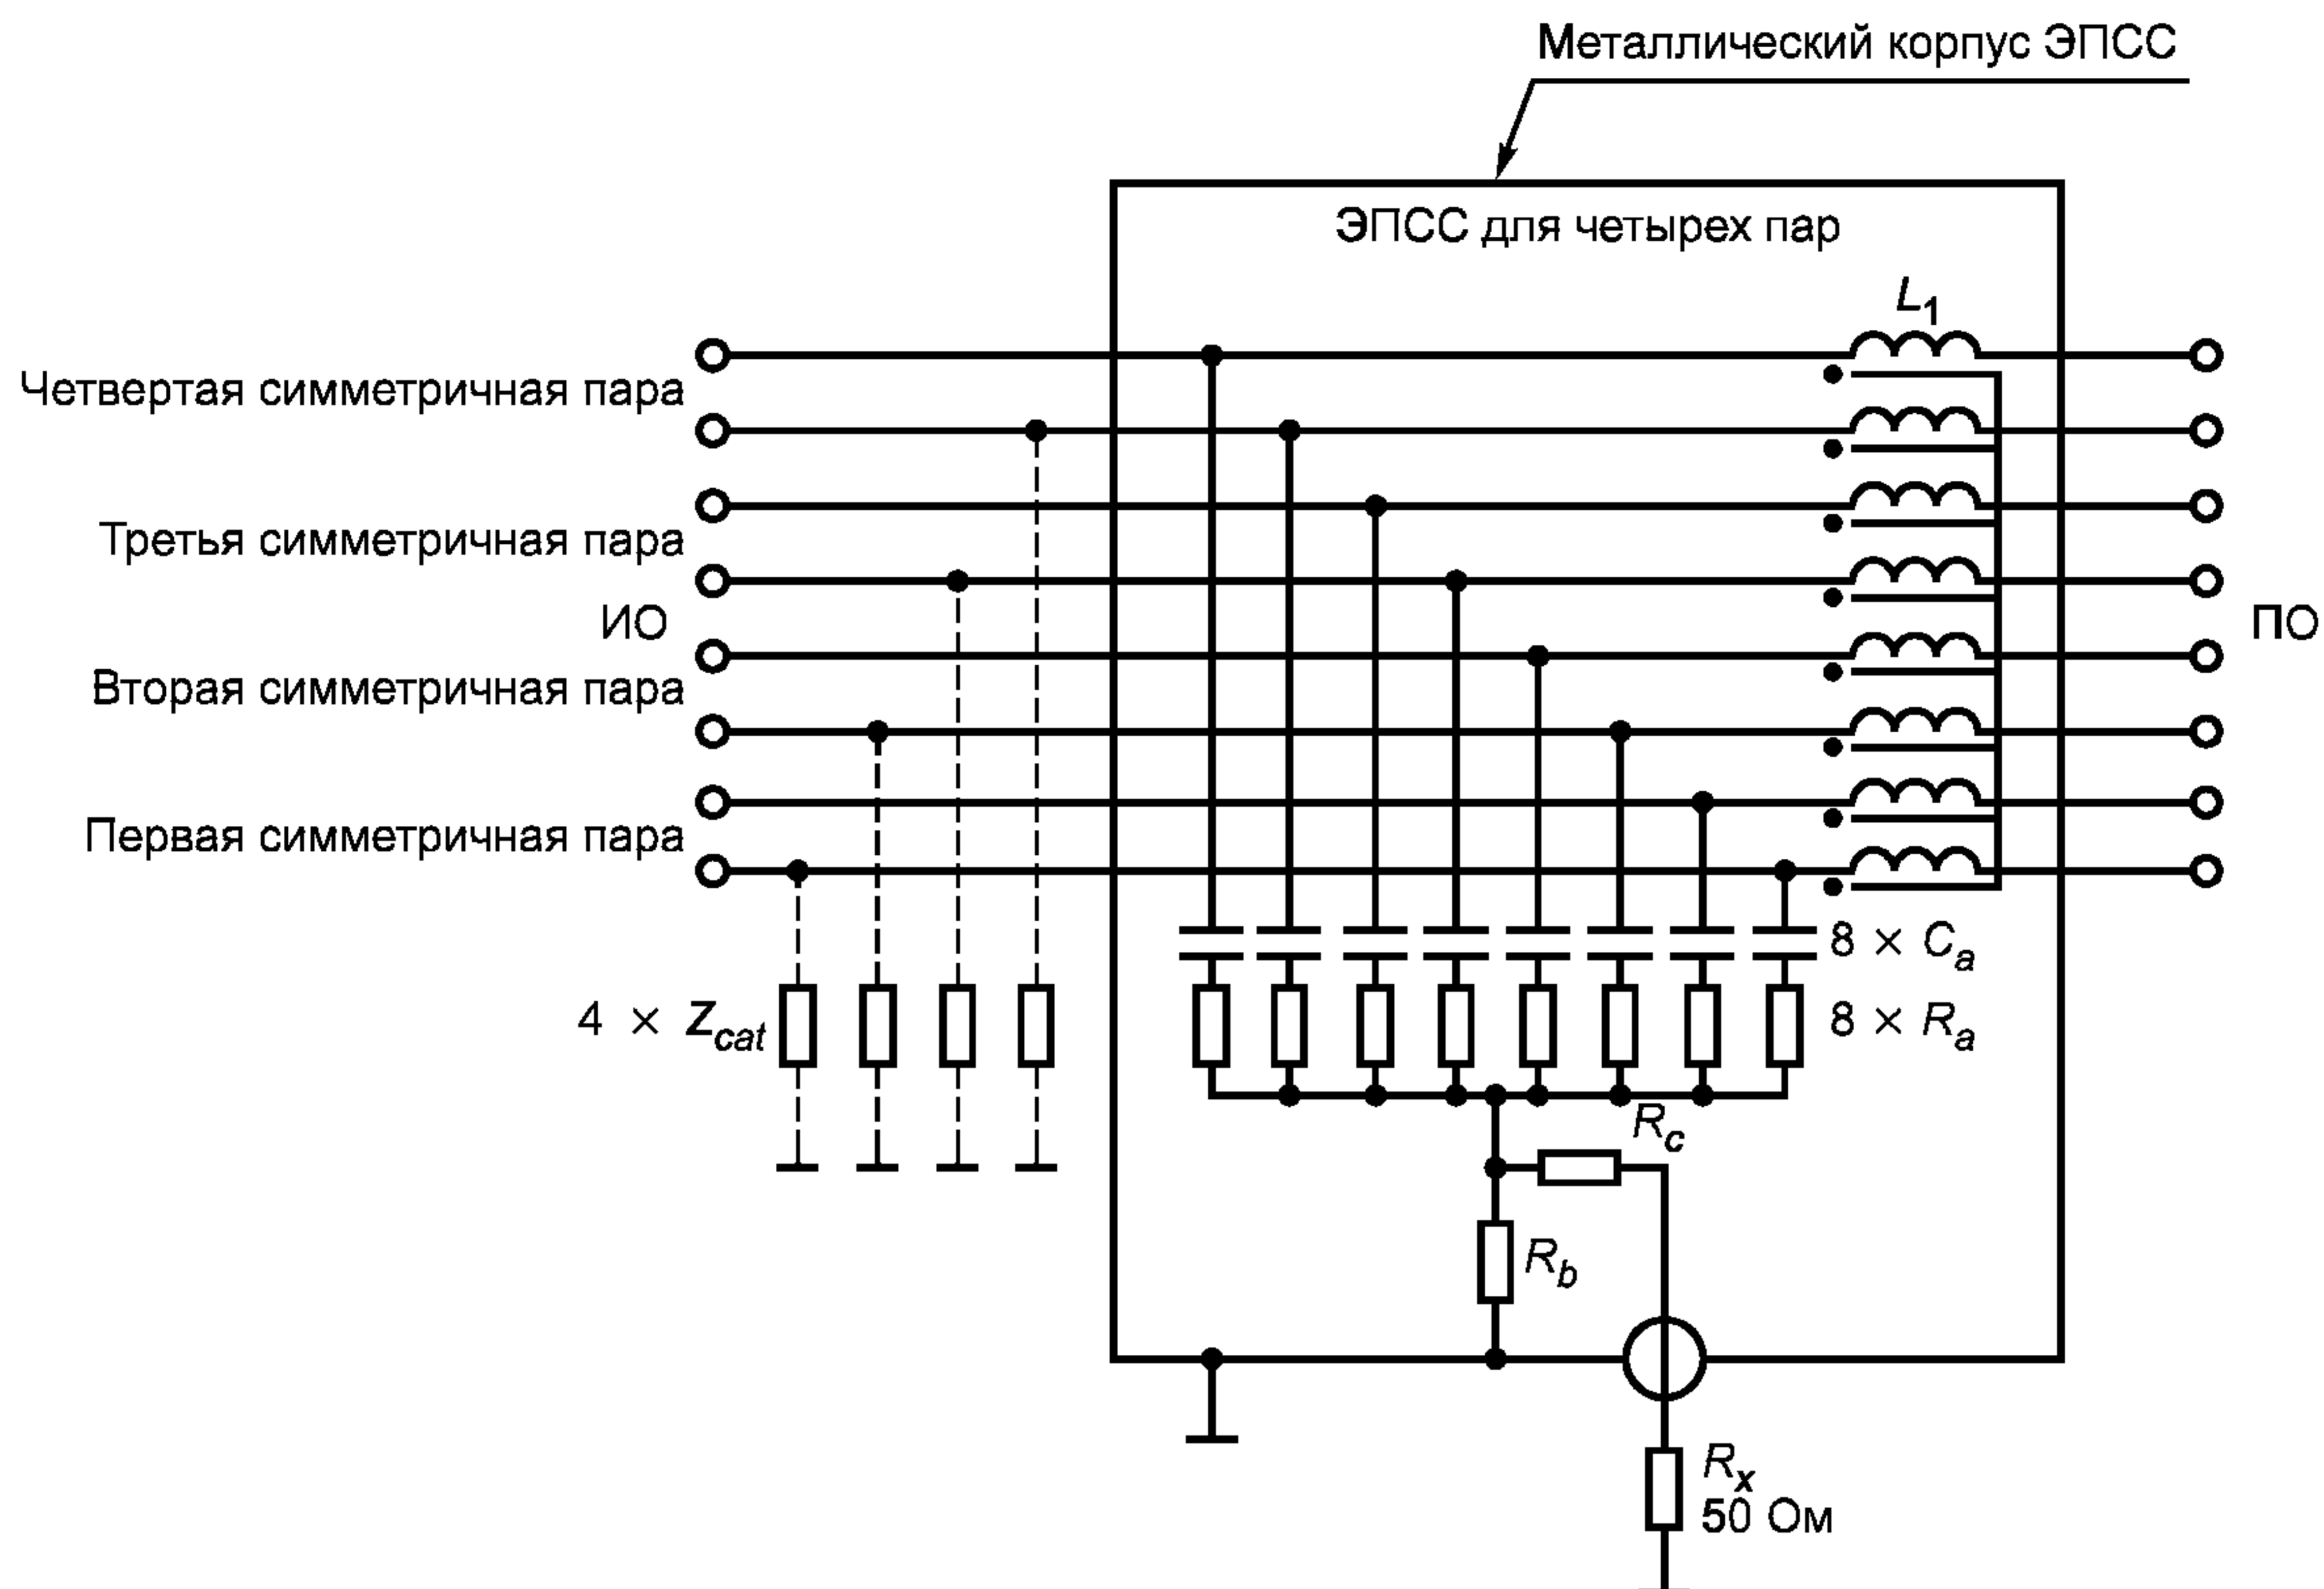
Металлический корпус ЭПСС

ЭПСС для четырех пар

$L_1$

Четвертая симметричная пара

Третья симметричная пара

ИО

Вторая симметричная пара

Первая симметричная пара

ПО

$8 \times C_a$

$8 \times R_a$

$4 \times Z_{cat}$

$R_c$

$R_b$

$R_x$
50 Ом